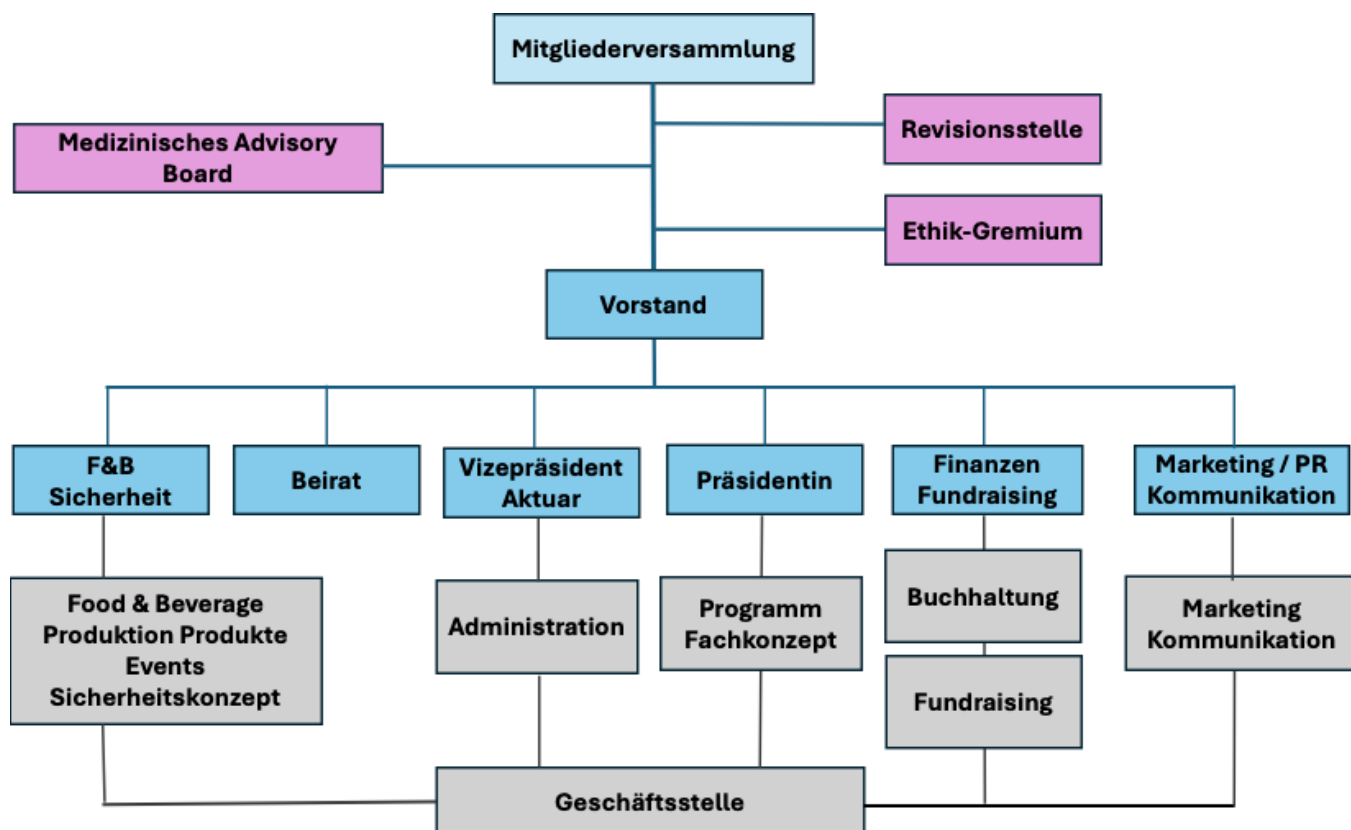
Mitgliederversammlung

Medizinisches Advisory Board

Revisionsstelle

Ethik-Gremium

Vorstand

F&B Sicherheit

Beirat

Vizepräsident Aktuar

Präsidentin

Finanzen Fundraising

Marketing / PR Kommunikation

Food & Beverage Produktion Produkte Events Sicherheitskonzept

Administration

Programm Fachkonzept

Buchhaltung

Fundraising

Marketing Kommunikation

Geschäftsstelle